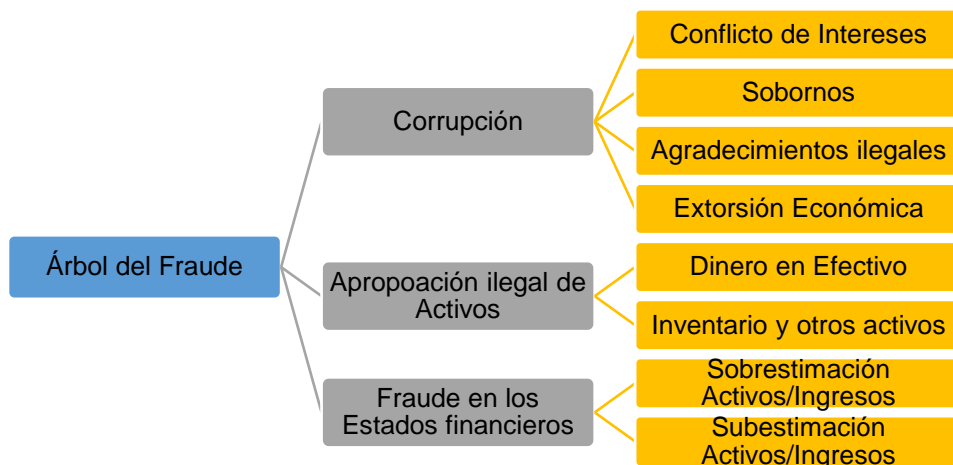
Árbol del Fraude

Corrupción

Conflicto de Intereses

Sobornos

Agradecimientos ilegales

Extorsión Económica

Apropoación ilegal de Activos

Dinero en Efectivo

Inventario y otros activos

Fraude en los Estados financieros

Sobrestimación Activos/Ingresos

Subestimación Activos/Ingresos